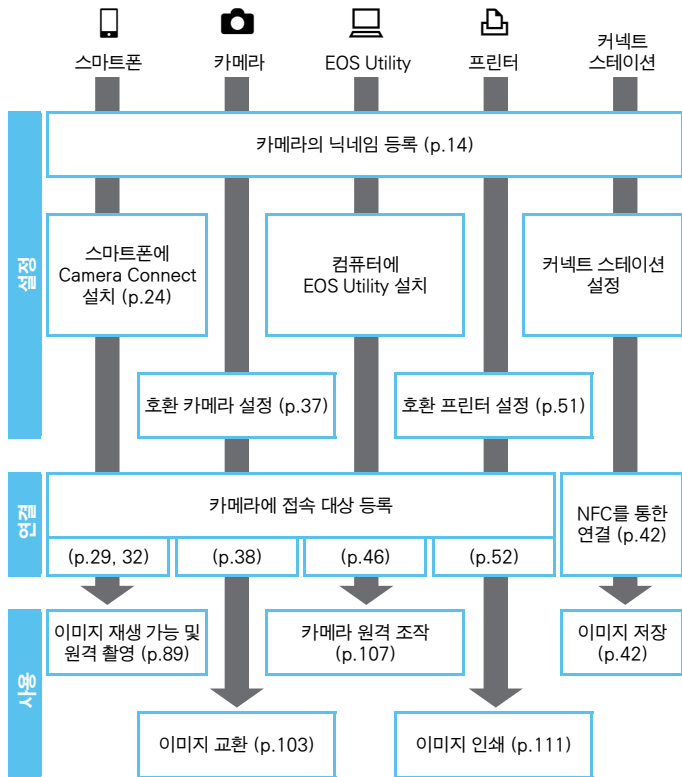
스마트폰

카메라

EOS Utility

프린터

커넥트 스테이션

설정

카메라의 닉네임 등록 (p.14)

스마트폰에 Camera Connect 설치 (p.24)

컴퓨터에 EOS Utility 설치

커넥트 스테이션 설정

호환 카메라 설정 (p.37)

호환 프린터 설정 (p.51)

연결

카메라에 접속 대상 등록

(p.29, 32)

(p.38)

(p.46)

(p.52)

NFC를 통한 연결 (p.42)

사용

이미지 재생 가능 및 원격 촬영 (p.89)

카메라 원격 조작 (p.107)

이미지 저장 (p.42)

이미지 교환 (p.103)

이미지 인쇄 (p.111)